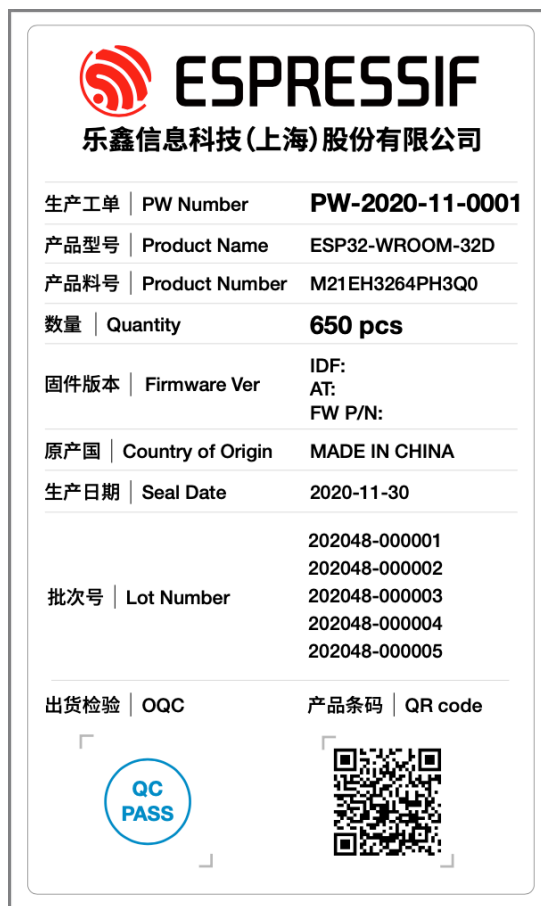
ESPRESSIF
乐鑫信息科技(上海)股份有限公司

| | |
|---|---|
| 生产工单 \| PW Number | PW-2020-11-0001 |
| 产品型号 \| Product Name | ESP32-WROOM-32D |
| 产品料号 \| Product Number | M21EH3264PH3Q0 |
| 数量 \| Quantity | 650 pcs |
| 固件版本 \| Firmware Ver | IDF: AT: FW P/N: |
| 原产国 \| Country of Origin | MADE IN CHINA |
| 生产日期 \| Seal Date | 2020-11-30 |
| 批次号 \| Lot Number | 202048-000001 202048-000002 202048-000003 202048-000004 202048-000005 |

出货检验 | OQC
产品条码 | QR code

QC PASS